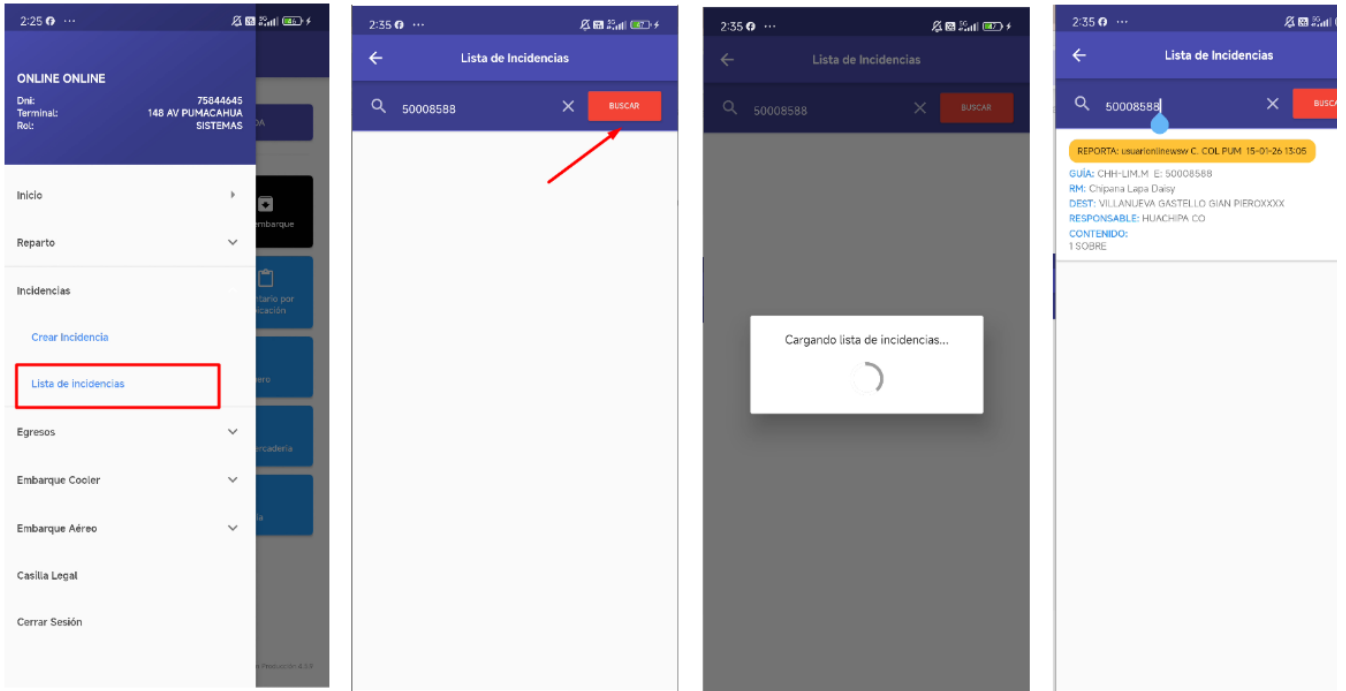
2:25 ···

ONLINE ONLINE

Dni: 75844645
Terminal: 148 AV PUMACAHUA
Rol: SISTEMAS

Inicio

Reparto

Incidencias

Crear Incidencia

Lista de incidencias

Egresos

Embarque Cooler

Embarque Aéreo

Casilla Legal

Cerrar Sesión

DA

mbarque

ntario por
icación

ero

ercadería

ia

2:35 ···

Lista de Incidencias

50008588

BUSCAR

2:35 ···

Lista de Incidencias

50008588

BUSCAR

Cargando lista de incidencias...

2:35 ···

Lista de Incidencias

50008588

BUSCA

REPORTA: usuarionlinewsw C. COL PUM 15-01-26 13:05

GUÍA: CHH-LIM.M E: 50008588
RM: Chipana Lapa Daisy
DEST: VILLANUEVA GASTELLO GIAN PIEROXXXX
RESPONSABLE: HUACHIPA CO
CONTENIDO:
1 SOBRE